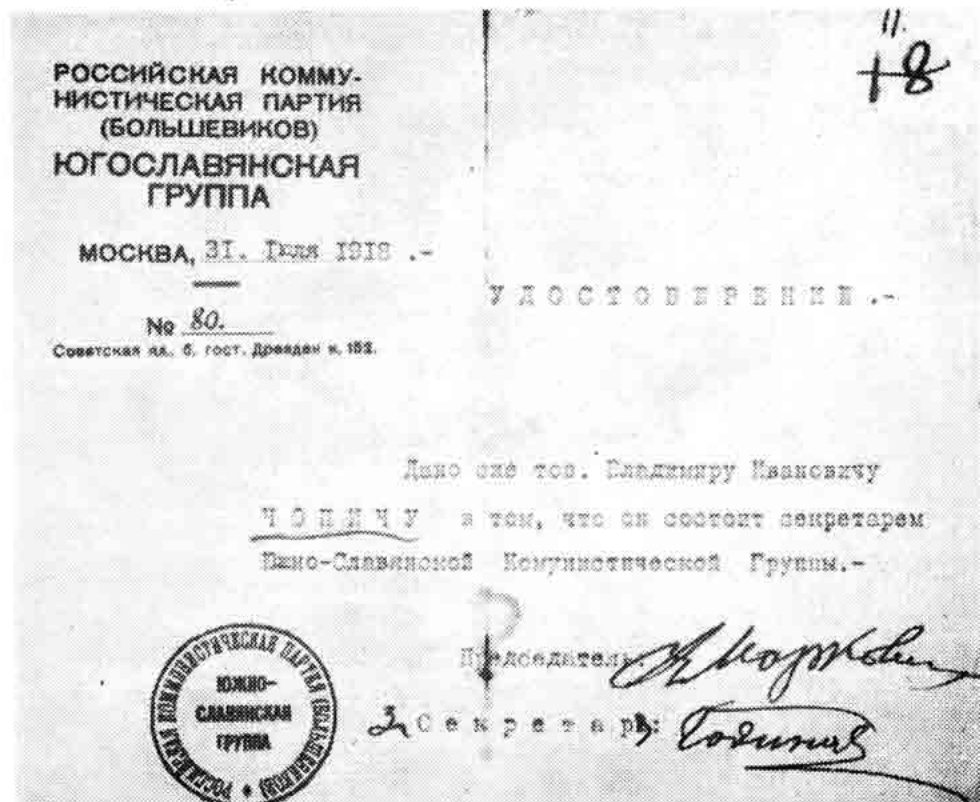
11.
18

РОССИЙСКАЯ КОММУНИСТИЧЕСКАЯ ПАРТИЯ (БОЛЬШЕВИКОВ)
ЮГОСЛАВЯНСКАЯ ГРУППА

МОСКВА, 31. Іюля 1918 .-

№ 80.
Советская пл., 6, гост. Дрезден к. 152.

УДОСТОВЕРЕНИЕ.-

Дано сіе тов. Владиміру Ивановичу ЧОПИЧУ в том, что он состоит секретарем Южно-Славянской Коммунистической Группы.-

Председатель: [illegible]

Секретарь: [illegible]

РОССИЙСКАЯ КОММУНИСТИЧЕСКАЯ ПАРТИЯ (БОЛЬШЕВИКОВ)
ЮЖНО-СЛАВЯНСКАЯ ГРУППА